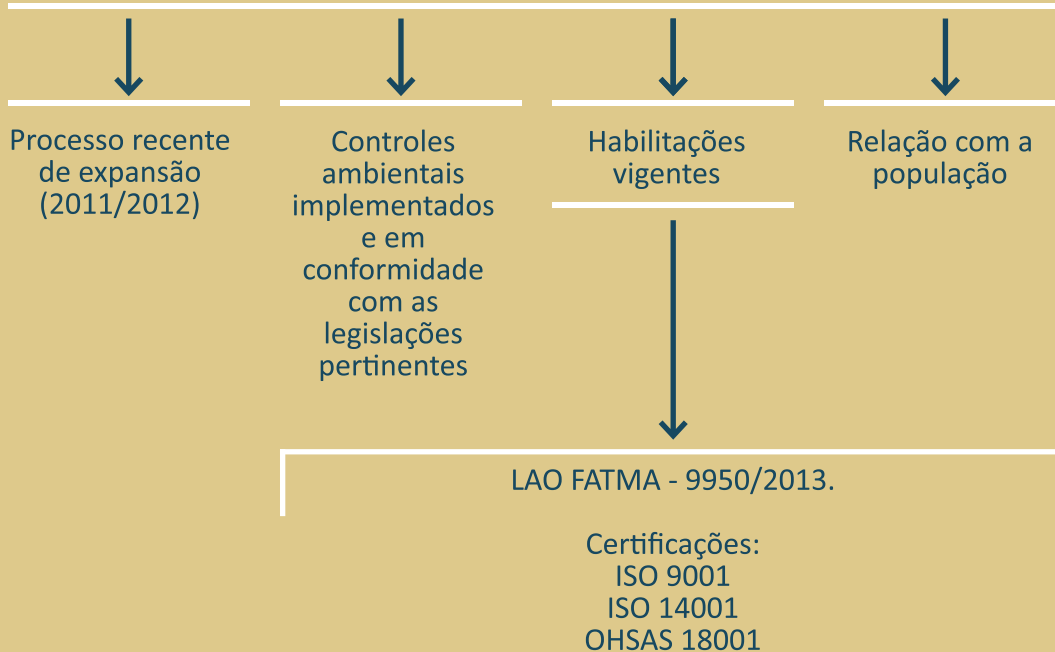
Processo recente de expansão (2011/2012)

Controles ambientais implementados e em conformidade com as legislações pertinentes

Habilitações vigentes

Relação com a população

LAO FATMA - 9950/2013.

Certificações:
ISO 9001
ISO 14001
OHSAS 18001